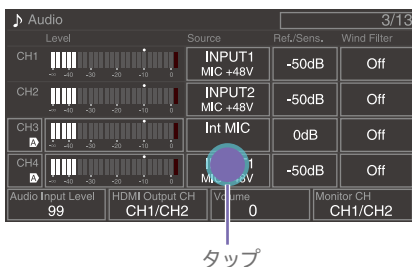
♪ Audio 3/13

| | Level | Source | Ref./Sens. | Wind Filter |
|---|---|---|---|---|
| CH1 | -∞ -40 -30 -20 -10 0 | INPUT1 MIC +48V | -50dB | Off |
| CH2 | -∞ -40 -30 -20 -10 0 | INPUT2 MIC +48V | -50dB | Off |
| CH3 A | -∞ -40 -30 -20 -10 0 | Int MIC | 0dB | Off |
| CH4 A | -∞ -40 -30 -20 -10 0 | I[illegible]1 M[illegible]V | -50dB | Off |

Audio Input Level 99
HDMI Output CH CH1/CH2
Volume 0
Monitor CH CH1/CH2

タップ